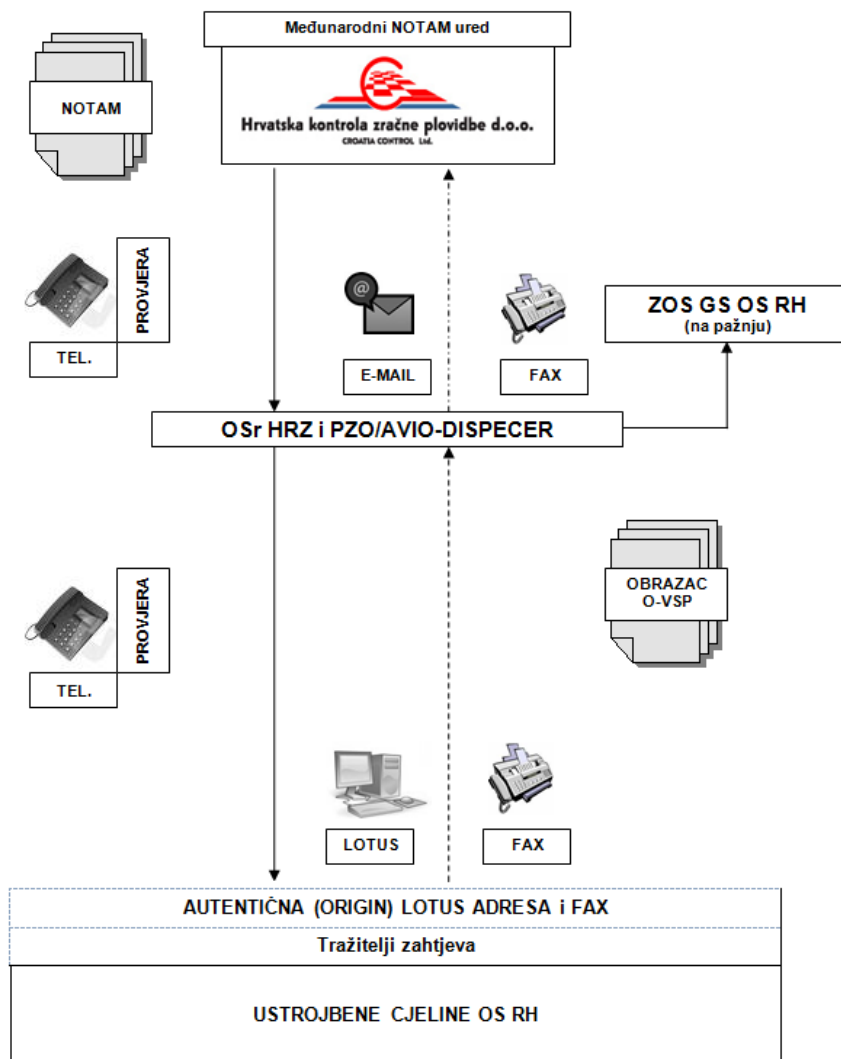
Međunarodni NOTAM ured

Hrvatska kontrola zračne plovidbe d.o.o.
CROATIA CONTROL Ltd.

NOTAM

PROVJERA

TEL.

E-MAIL

FAX

ZOS GS OS RH
(na pažnju)

OSr HRZ i PZO/AVIO-DISPECER

PROVJERA

TEL.

OBRAZAC
O-VSP

LOTUS

FAX

AUTENTIČNA (ORIGIN) LOTUS ADRESA i FAX

Tražitelji zahtjeva

USTROJBENE CJELINE OS RH